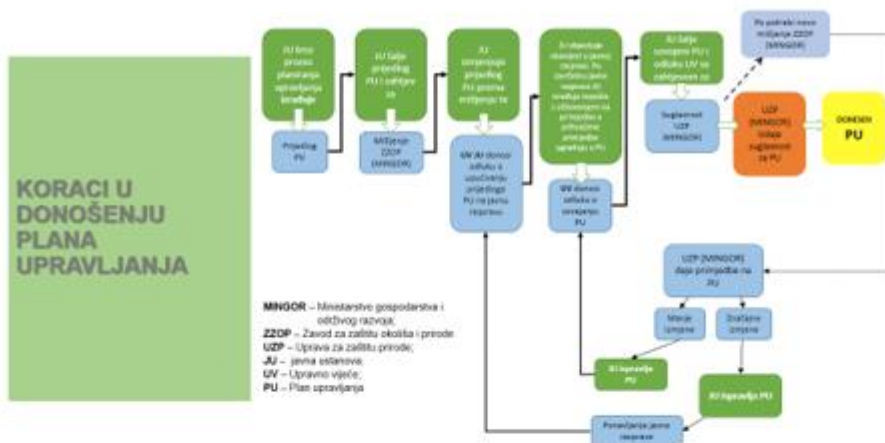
KORACI U DONOŠENJU PLANA UPRAVLJANJA

JU kreće proces planiranja upravljanja izradbje

Prijedlog PU

JU šalje prijedlog PU i zahtjeva za

Mišljenje ZZOP (MINGOR)

JU usvaja prijedlog PU prema mišljenju te

UV JU donosi odluku o upućivanju prijedloga PU na javnu raspravu

JU objavljuje rezultate s javne rasprave. Po završetku javne rasprave JU izrađuje izvješće s očitovanjem na primjedbe i prihvaćene prijedloge upravljanja s PU

UV donosi odluku o usvajanju PU

JU šalje usvojeni PU i odluku UV sa zahtjevom za

Suglasnost UZP (MINGOR)

Po potrebi novo mišljenje ZZOP (MINGOR)

UZP (MINGOR) izdaje suglasnost za PU

DONESEN PU

UZP (MINGOR) daje primjedbe na JU

Manje izmjene

Značajne izmjene

JU ispravlja PU

JU ispravlja PU

Ponavljanje javne rasprave

MINGOR – Ministarstvo gospodarstva i održivog razvoja;
ZZOP – Zavod za zaštitu okoliša i prirode
UZP – Uprava za zaštitu prirode;
JU – javna ustanova;
UV – Upravno vijeće;
PU – Plan upravljanja